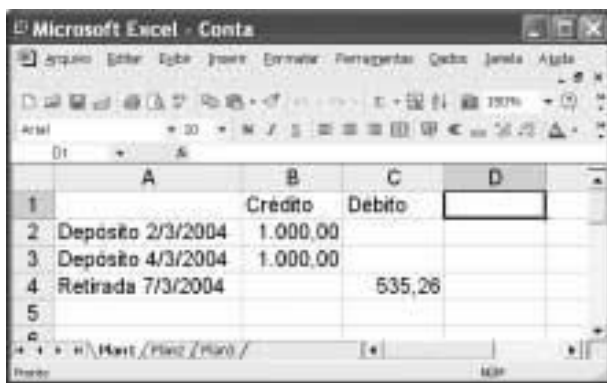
Microsoft Excel - Conta

Arquivo Editar Exibir Inserir Formatar Ferramentas Dados Janela Ajuda

Arial 10 N I S 150%

D1 fx

| | A | B | C | D |
|---|---|---|---|---|
| 1 | | Crédito | Debito | |
| 2 | Depósito 2/3/2004 | 1.000,00 | | |
| 3 | Depósito 4/3/2004 | 1.000,00 | | |
| 4 | Retirada 7/3/2004 | | 535,26 | |
| 5 | | | | |
| 6 | | | | |

Plan1 / Plan2 / Plan3

Pronto NUM